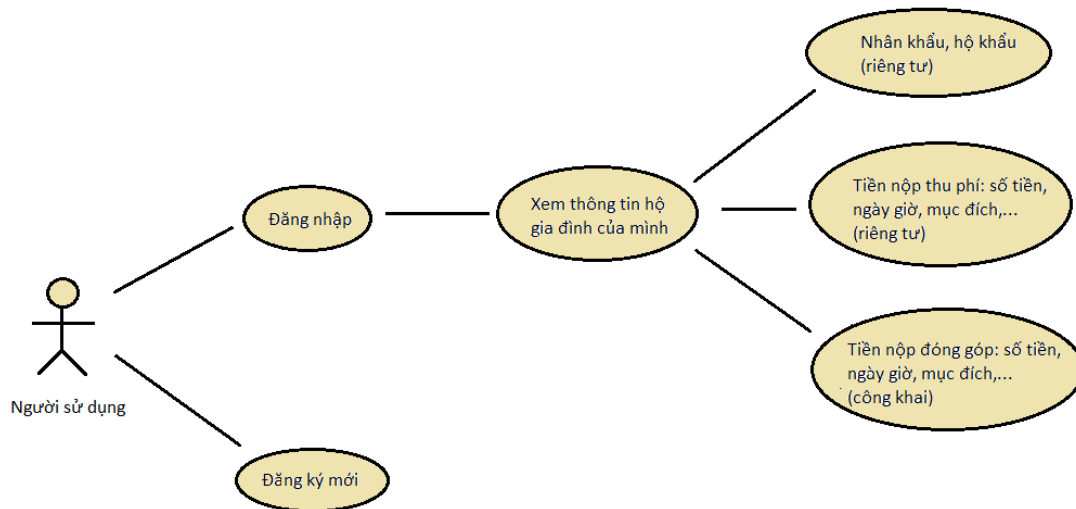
Người sử dụng

Đăng nhập

Đăng ký mới

Xem thông tin hộ gia đình của mình

Nhân khẩu, hộ khẩu (riêng tư)

Tiền nộp thu phí: số tiền, ngày giờ, mục đích,... (riêng tư)

Tiền nộp đóng góp: số tiền, ngày giờ, mục đích,... (công khai)